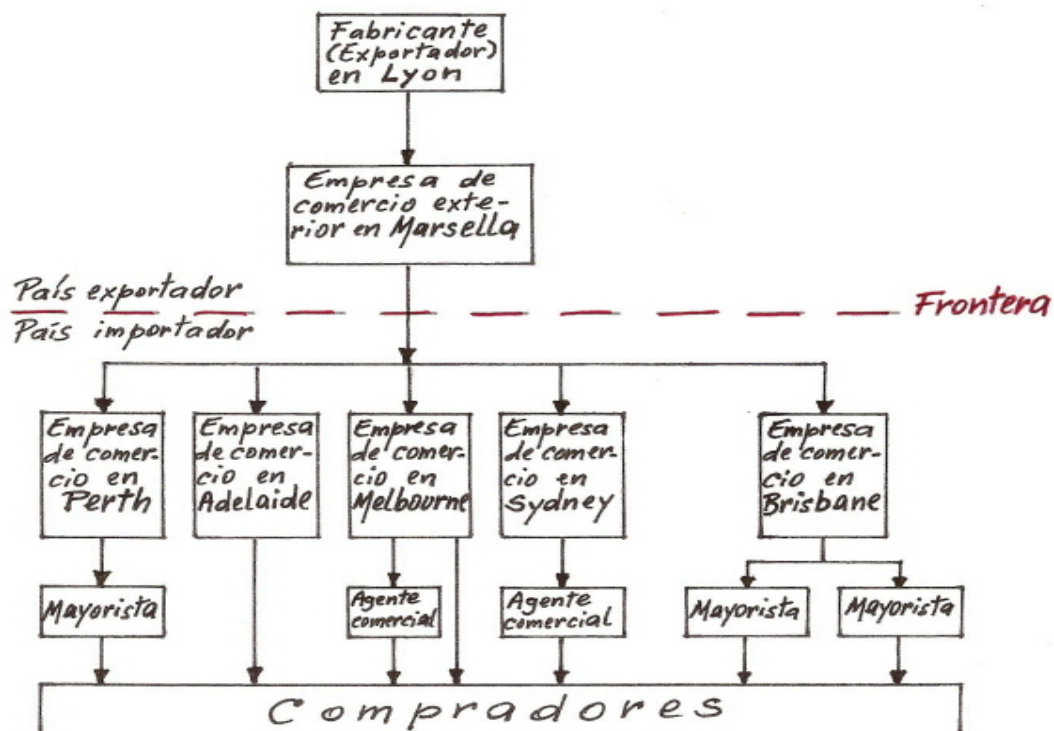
Fabricante (Exportador) en Lyon

Empresa de comercio exterior en Marsella

País exportador

País importador

Frontera

Empresa de comercio en Perth

Empresa de comercio en Adelaide

Empresa de comercio en Melbourne

Empresa de comercio en Sydney

Empresa de comercio en Brisbane

Mayorista

Agente comercial

Agente comercial

Mayorista

Mayorista

Compradores